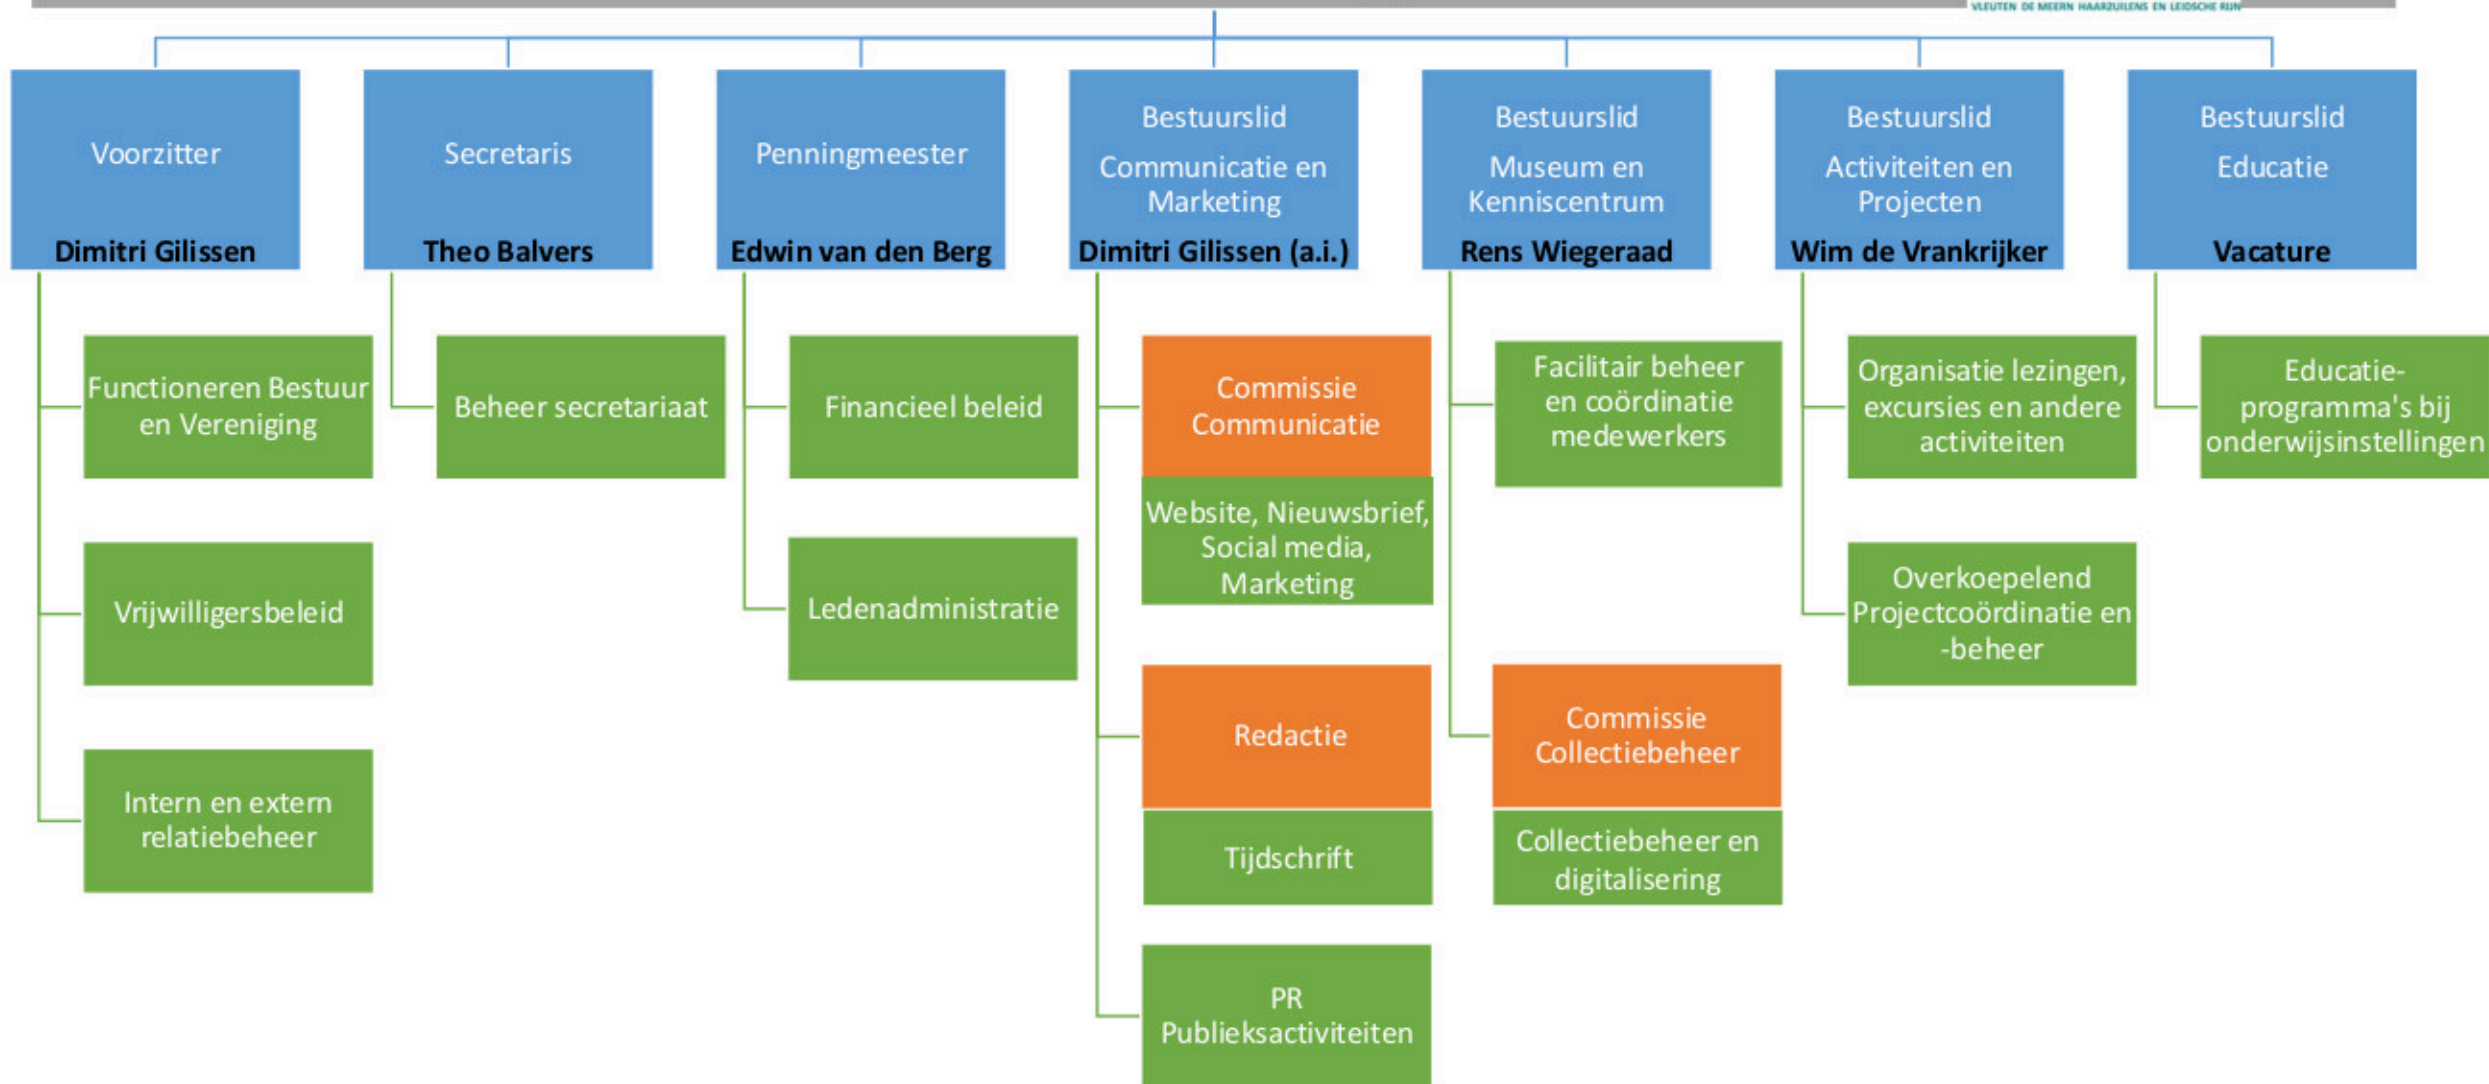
VLEUTEN DE MEERN HAARZUILENS EN LEIDSCHE RIJN

Voorzitter
Dimitri Gilissen

Functioneren Bestuur en Vereniging

Vrijwilligersbeleid

Intern en extern relatiebeheer

Secretaris
Theo Balvers

Beheer secretariaat

Penningmeester
Edwin van den Berg

Financieel beleid

Ledenadministratie

Bestuurslid
Communicatie en Marketing
Dimitri Gilissen (a.i.)

Commissie Communicatie

Website, Nieuwsbrief, Social media, Marketing

Redactie

Tijdschrift

PR Publieksactiviteiten

Bestuurslid
Museum en Kenniscentrum
Rens Wiegeraad

Facilitair beheer en coördinatie medewerkers

Commissie Collectiebeheer

Collectiebeheer en digitalisering

Bestuurslid
Activiteiten en Projecten
Wim de Vrankrijker

Organisatie lezingen, excursies en andere activiteiten

Overkoepelend Projectcoördinatie en -beheer

Bestuurslid
Educatie
Vacature

Educatie-programma's bij onderwijsinstellingen